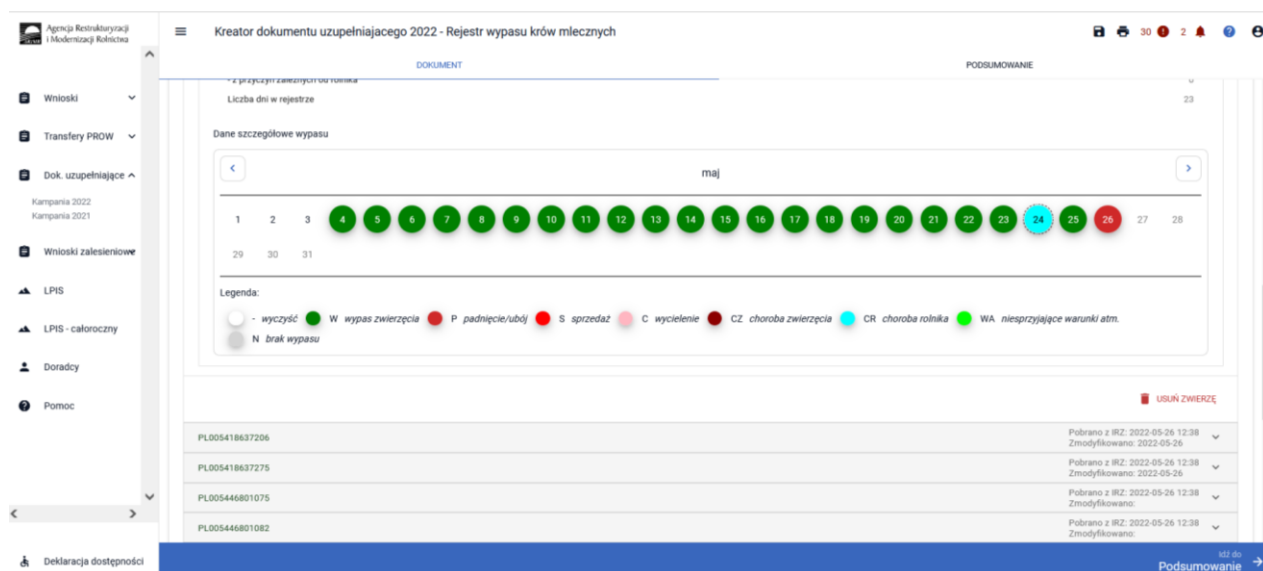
Agencja Restrukturyzacji i Modernizacji Rolnictwa

Kreator dokumentu uzupełniajacego 2022 - Rejestr wypasu krów mlecznych

30 2

DOKUMENT

PODSUMOWANIE

- z przyczyn zależnych od rolnika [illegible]

Liczba dni w rejestrze 23

Dane szczegółowe wypasu

maj

1 2 3 4 5 6 7 8 9 10 11 12 13 14 15 16 17 18 19 20 21 22 23 24 25 26 27 28

29 30 31

Legenda:

- wyczyść W wypas zwierzęcia P padnięcie/ubój S sprzedaż C wycielenie CZ choroba zwierzęcia CR choroba rolnika WA niesprzyjające warunki atm.

N brak wypasu

USUŃ ZWIERZĘ

PL005418637206 Pobrano z IRZ: 2022-05-26 12:38 Zmodyfikowano: 2022-05-26

PL005418637275 Pobrano z IRZ: 2022-05-26 12:38 Zmodyfikowano: 2022-05-26

PL005446801075 Pobrano z IRZ: 2022-05-26 12:38 Zmodyfikowano:

PL005446801082 Pobrano z IRZ: 2022-05-26 12:38 Zmodyfikowano:

Wnioski

Transfery PROW

Dok. uzupełniające

Kampania 2022

Kampania 2021

Wnioski zalesieniowe

LPIS

LPIS - całoroczny

Doradcy

Pomoc

Deklaracja dostępności

Idź do Podsumowanie